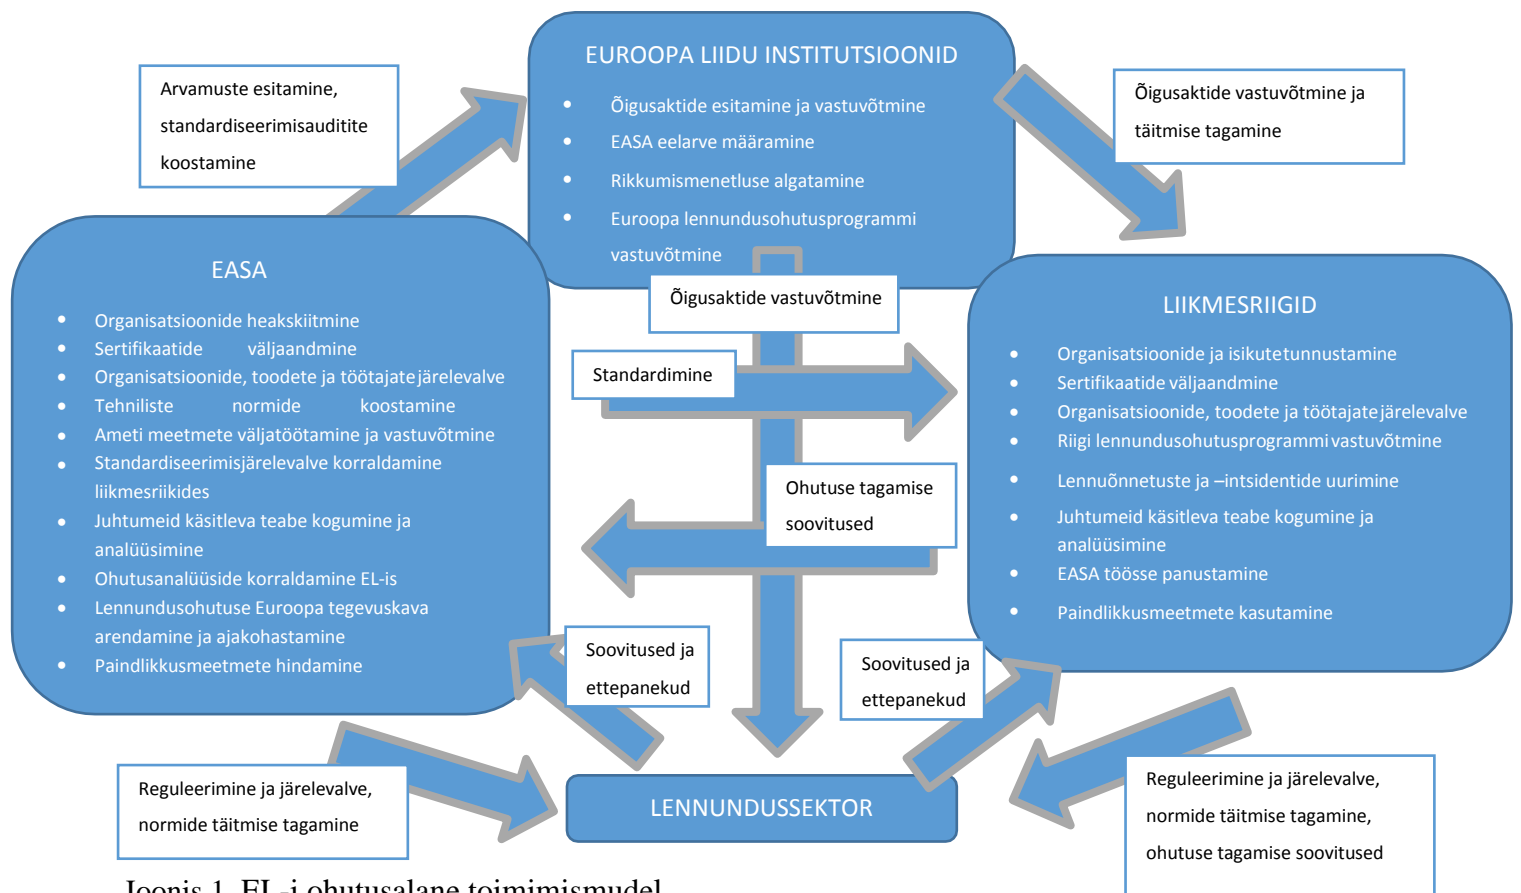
EUROOPA LIIDU INSTITUTSIOONID

- Õigusaktide esitamine ja vastuvõtmine
- EASA eelarve määramine
- Rikkumismenetluse algatamine
- Euroopa lennundusohutusprogrammi vastuvõtmine

Arvamuste esitamine, standardiseerimisauditite koostamine

Õigusaktide vastuvõtmine ja täitmise tagamine

EASA

- Organisatsioonide heakskiitmine
- Sertifikaatide väljaandmine
- Organisatsioonide, toodete ja töötajate järelevalve
- Tehniliste normide koostamine
- Ameti meetmete väljatöötamine ja vastuvõtmine
- Standardiseerimisjärelevalve korraldamine liikmesriikides
- Juhtumeid käsitleva teabe kogumine ja analüüsimine
- Ohutusanalüüside korraldamine EL-is
- Lennundusohutuse Euroopa tegevuskava arendamine ja ajakohastamine
- Paindlikkusmeetmete hindamine

Õigusaktide vastuvõtmine

Standardimine

Ohutuse tagamise soovitused

LIIKMESRIIGID

- Organisatsioonide ja isikute tunnustamine
- Sertifikaatide väljaandmine
- Organisatsioonide, toodete ja töötajate järelevalve
- Riigi lennundusohutusprogrammi vastuvõtmine
- Lennuõnnetuste ja –intsidentide uurimine
- Juhtumeid käsitleva teabe kogumine ja analüüsimine
- EASA töösse panustamine
- Paindlikkusmeetmete kasutamine

Soovitused ja ettepanekud

Soovitused ja ettepanekud

Reguleerimine ja järelevalve, normide täitmise tagamine

LENNUNDUSSEKTOR

Reguleerimine ja järelevalve, normide täitmise tagamine, ohutuse tagamise soovitused

Joonis 1. EL-i ohutusalane toimimismudel